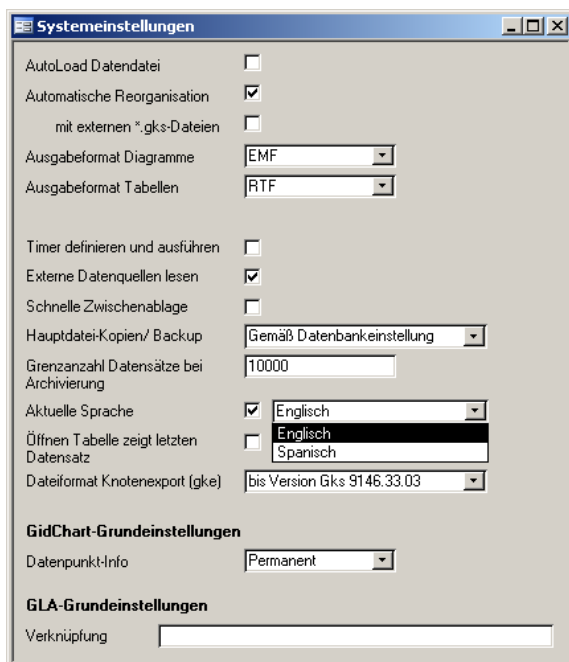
Systemeinstellungen

AutoLoad Datendatei

Automatische Reorganisation

mit externen *.gks-Dateien

Ausgabeformat Diagramme EMF

Ausgabeformat Tabellen RTF

Timer definieren und ausführen

Externe Datenquellen lesen

Schnelle Zwischenablage

Hauptdatei-Kopien/ Backup Gemäß Datenbankeinstellung

Grenzanzahl Datensätze bei Archivierung 10000

Aktuelle Sprache Englisch

Englisch
Spanisch

Öffnen Tabelle zeigt letzten Datensatz

Dateiformat Knotenexport (gke) bis Version Gks 9146.33.03

GidChart-Grundeinstellungen

Datenpunkt-Info Permanent

GLA-Grundeinstellungen

Verknüpfung